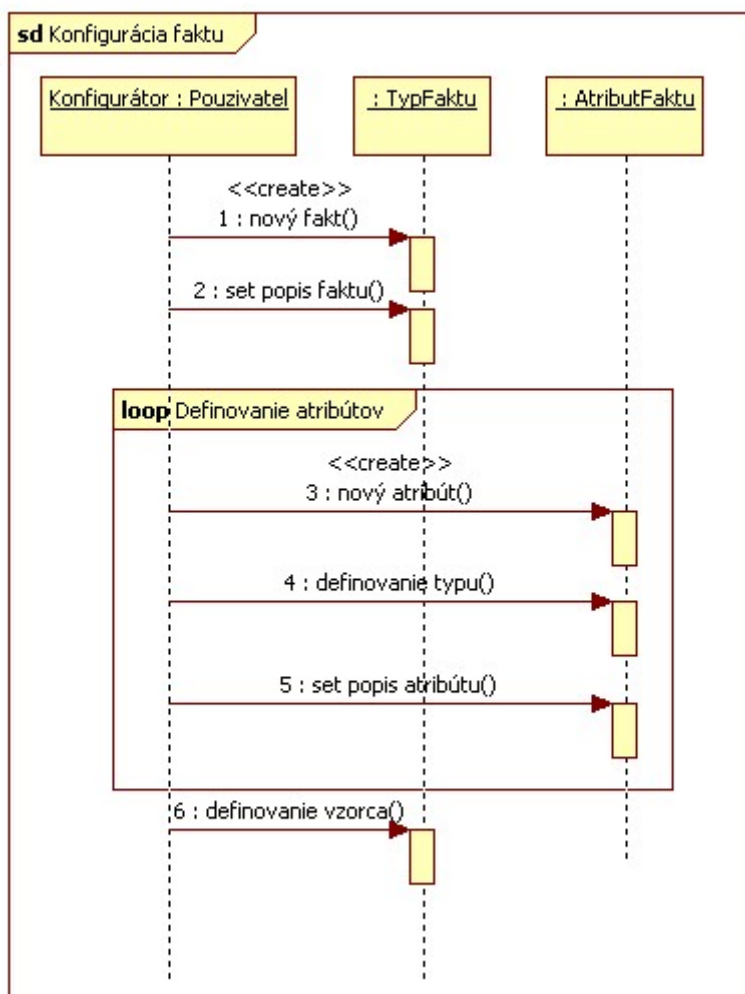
sd Konfigurácia faktu

Konfigurátor : Pouzivatel

: TypFaktu

: AtributFaktu

<<create>>
1 : nový fakt()

2 : set popis faktu()

loop Definovanie atribútov

<<create>>
3 : nový atribút()

4 : definovanie typu()

5 : set popis atribútu()

6 : definovanie vzorca()